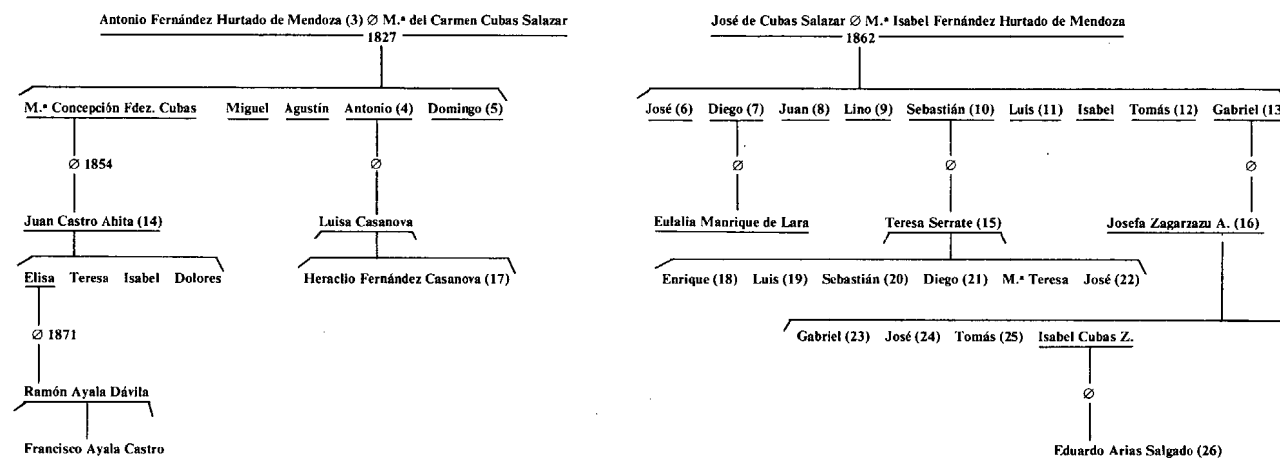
Antonio Fernández Hurtado de Mendoza (3) ∅ M.ª del Carmen Cubas Salazar
1827

M.ª Concepción Fdez. Cubas Miguel Agustín Antonio (4) Domingo (5)

∅ 1854

Juan Castro Ahita (14)

Elisa Teresa Isabel Dolores

∅ 1871

Ramón Ayala Dávila

Francisco Ayala Castro

∅

Luisa Casanova

Heraclio Fernández Casanova (17)

José de Cubas Salazar ∅ M.ª Isabel Fernández Hurtado de Mendoza
1862

José (6) Diego (7) Juan (8) Lino (9) Sebastián (10) Luis (11) Isabel Tomás (12) Gabriel (13

∅

Eulalia Manrique de Lara

∅

Teresa Serrate (15)

Enrique (18) Luis (19) Sebastián (20) Diego (21) M.ª Teresa José (22)

∅

Josefa Zagarzazu A. (16)

Gabriel (23) José (24) Tomás (25) Isabel Cubas Z.

∅

Eduardo Arias Salgado (26)